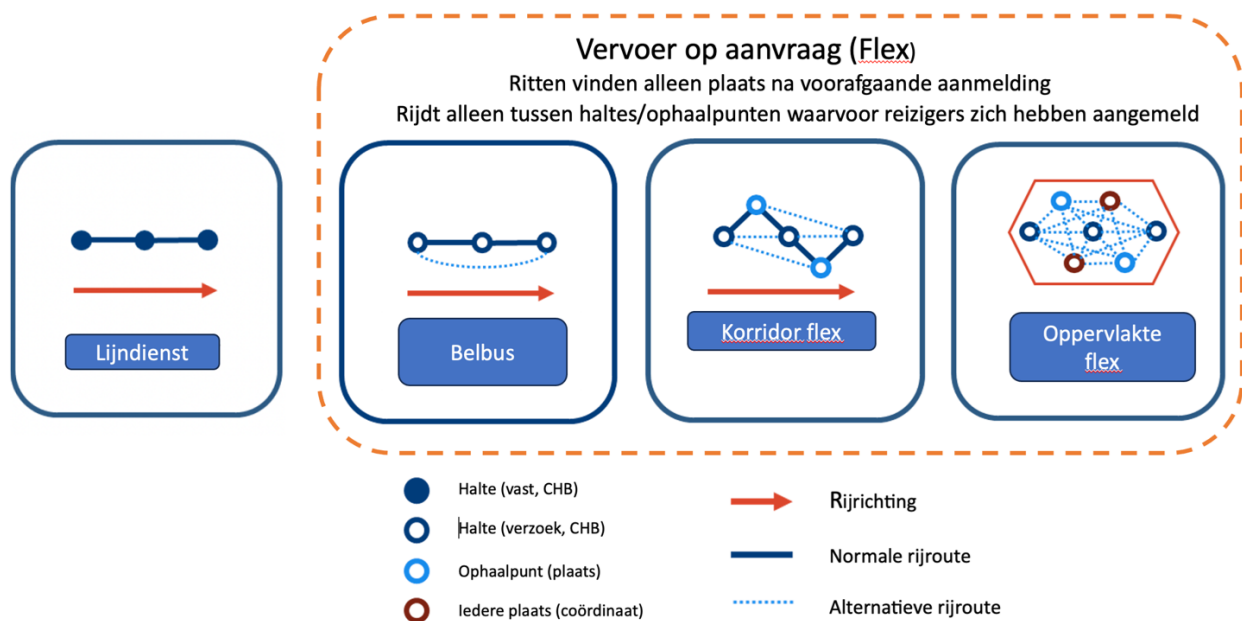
Vervoer op aanvraag (Flex)
Ritten vinden alleen plaats na voorafgaande aanmelding
Rijdt alleen tussen haltes/ophaalpunten waarvoor reizigers zich hebben aangemeld

Lijndienst

Belbus

Korridor flex

Oppervlakte flex

Halte (vast, CHB)
Halte (verzoek, CHB)
Ophaalpunt (plaats)
Iedere plaats (coördinaat)

Rijrichting
Normale rijroute
Alternatieve rijroute